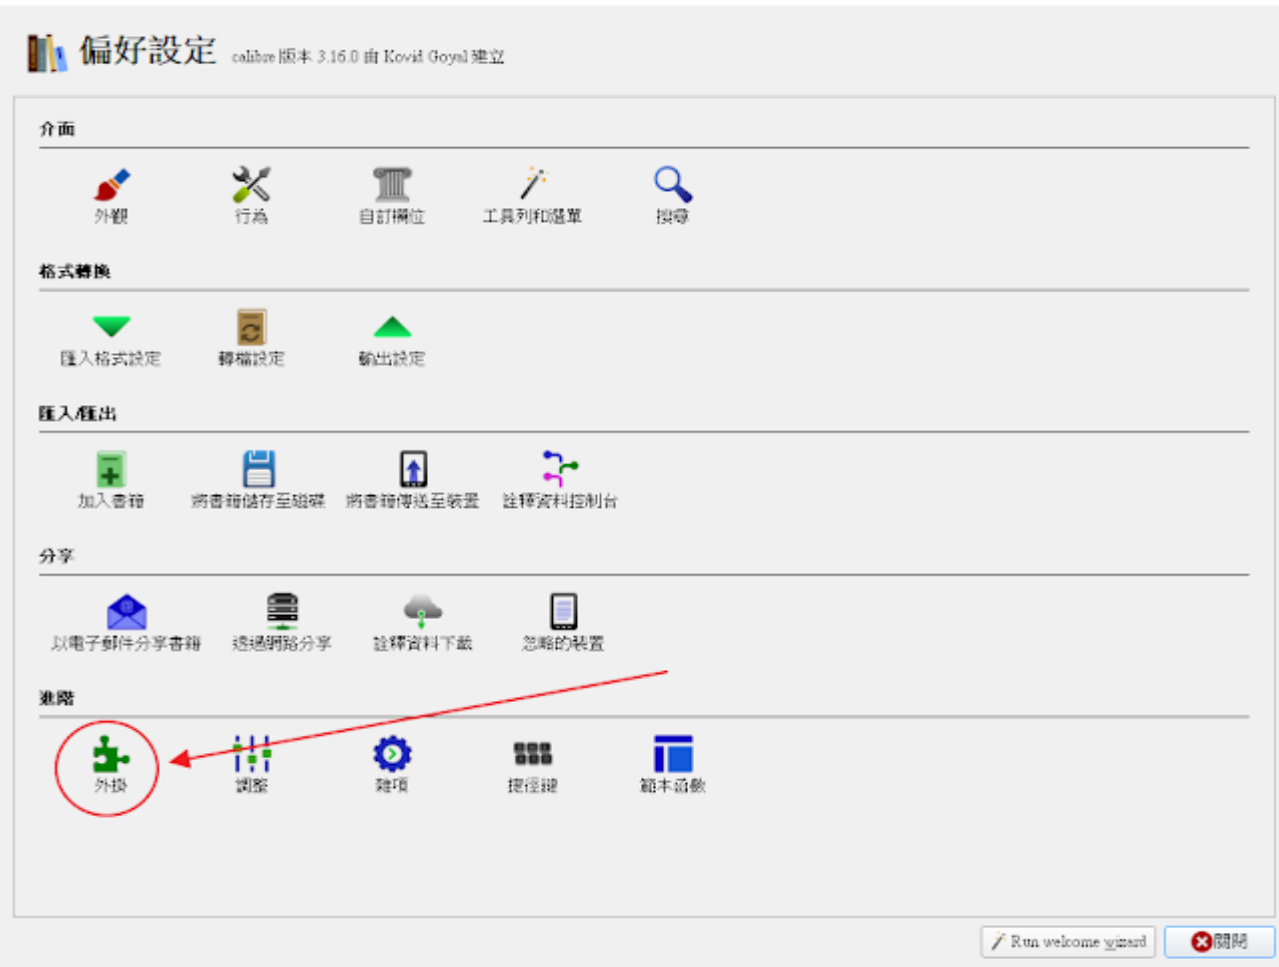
偏好設定 calibre 版本 3.16.0 由 Kovid Goyal 建立

介面

外觀 行為 自訂欄位 工具列和選單 搜尋

格式轉換

匯入格式設定 轉檔設定 輸出設定

匯入/匯出

加入書籍 將書籍儲存至磁碟 將書籍傳送至裝置 詮釋資料控制台

分享

以電子郵件分享書籍 透過網路分享 詮釋資料下載 忽略的裝置

進階

外掛 調整 雜項 捷徑鍵 範本函數

Run welcome wizard 關閉